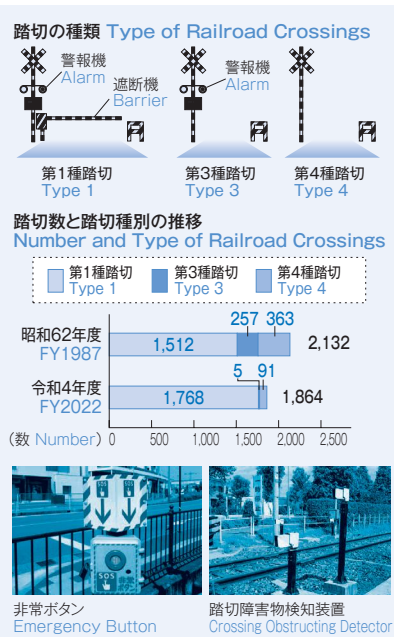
踏切の種類 Type of Railroad Crossings

警報機
Alarm

遮断機
Barrier

警報機
Alarm

第1種踏切
Type 1

第3種踏切
Type 3

第4種踏切
Type 4

踏切数と踏切種別の推移
Number and Type of Railroad Crossings

第1種踏切
Type 1

第3種踏切
Type 3

第4種踏切
Type 4

昭和62年度
FY1987

1,512

257

363

2,132

令和4年度
FY2022

1,768

5

91

1,864

(数 Number) 0 500 1,000 1,500 2,000 2,500

SOS

非常ボタン
Emergency Button

踏切障害物検知装置
Crossing Obstructing Detector